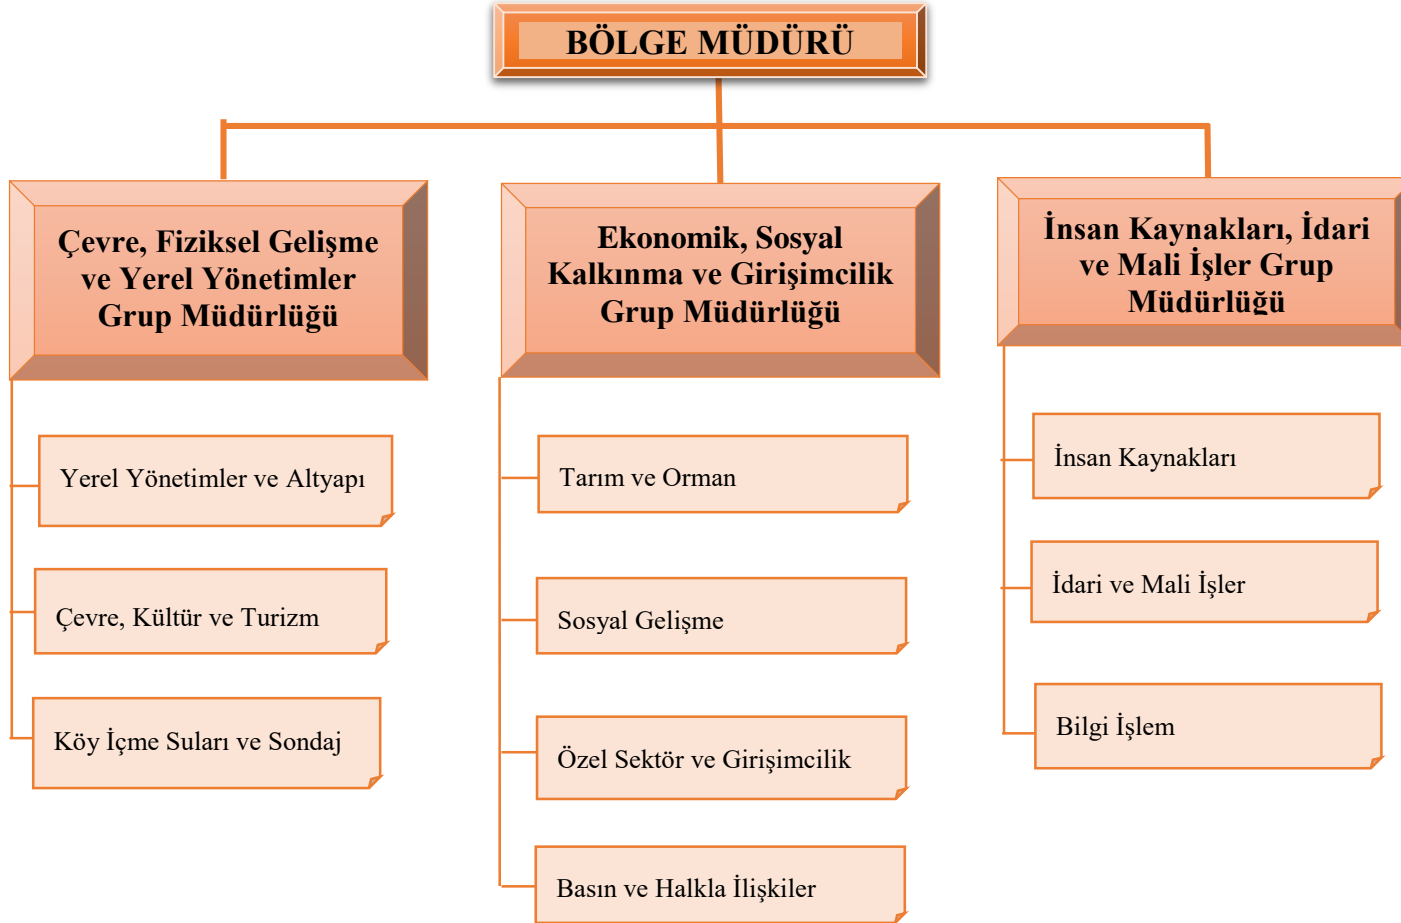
BÖLGE MÜDÜRÜ

Çevre, Fiziksel Gelişme ve Yerel Yönetimler Grup Müdürlüğü

Yerel Yönetimler ve Altyapı

Çevre, Kültür ve Turizm

Köy İçme Suları ve Sondaj

Ekonomik, Sosyal Kalkınma ve Girişimcilik Grup Müdürlüğü

Tarım ve Orman

Sosyal Gelişme

Özel Sektör ve Girişimcilik

Basın ve Halkla İlişkiler

İnsan Kaynakları, İdari ve Mali İşler Grup Müdürlüğü

İnsan Kaynakları

İdari ve Mali İşler

Bilgi İşlem